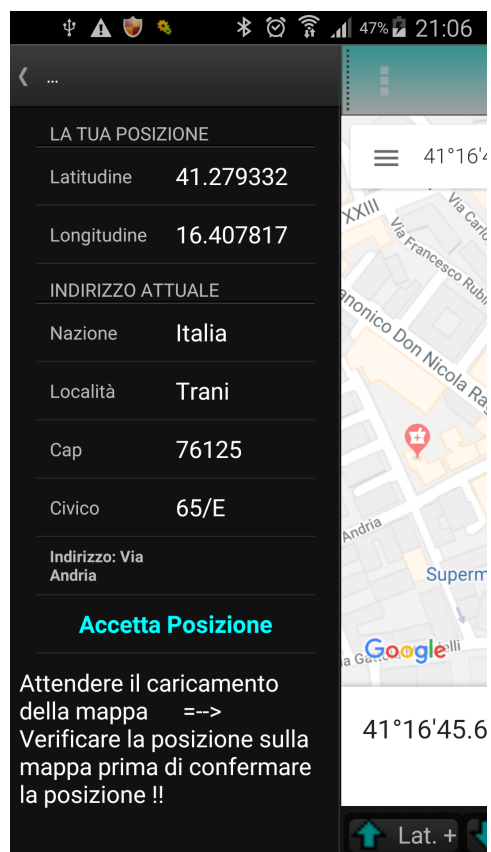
47% 21:06

‹ ...

LA TUA POSIZIONE

| Latitudine | 41.279332 |
|---|---|
| Longitudine | 16.407817 |

INDIRIZZO ATTUALE

| Nazione | Italia |
|---|---|
| Località | Trani |
| Cap | 76125 |
| Civico | 65/E |

Indirizzo: Via Andria

Accetta Posizione

Attendere il caricamento della mappa =--> Verificare la posizione sulla mappa prima di confermare la posizione !!

41°16'4

XXIII
Via Carlo
Via Francesco Rubini
anonico Don Nicola Ra
Andria
Superm
Google
a Gatt
lli

41°16'45.6

Lat. +